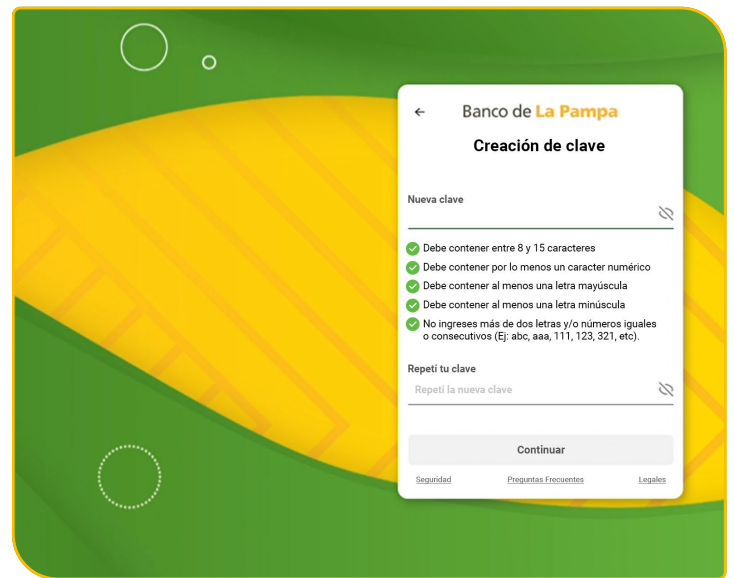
←

Banco de La Pampa

Creación de clave

Nueva clave

Debe contener entre 8 y 15 caracteres
Debe contener por lo menos un caracter numérico
Debe contener al menos una letra mayúscula
Debe contener al menos una letra minúscula
No ingreses más de dos letras y/o números iguales o consecutivos (Ej: abc, aaa, 111, 123, 321, etc).

Repetí tu clave
Repetí la nueva clave

Continuar

Seguridad
Preguntas Frecuentes
Legales